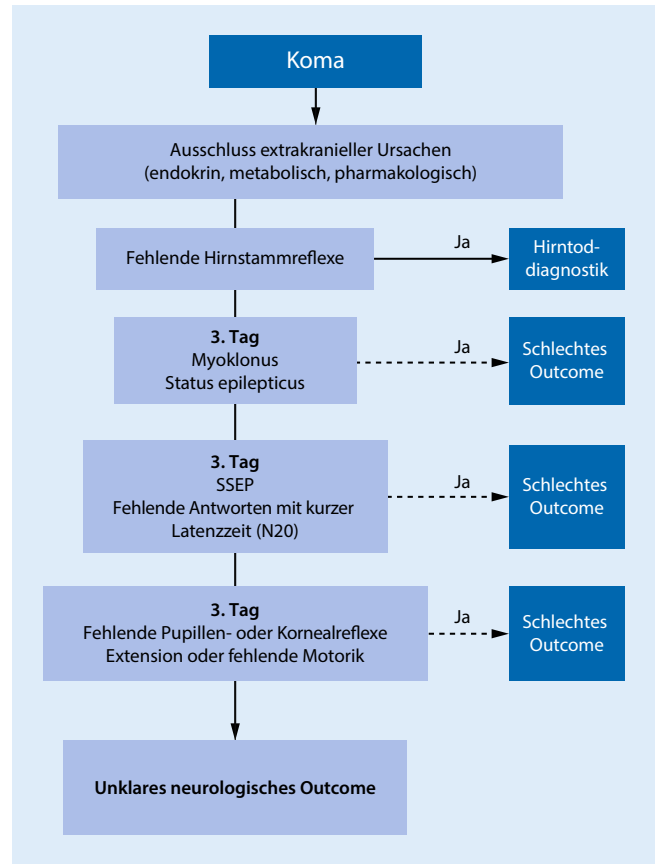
Koma

Ausschluss extrakranieller Ursachen
(endokrin, metabolisch, pharmakologisch)

Fehlende Hirnstammreflexe

Ja

Hirntoddiagnostik

3. Tag
Myoklonus
Status epilepticus

Ja

Schlechtes Outcome

3. Tag
SSEP
Fehlende Antworten mit kurzer Latenzzeit (N20)

Ja

Schlechtes Outcome

3. Tag
Fehlende Pupillen- oder Kornealreflexe
Extension oder fehlende Motorik

Ja

Schlechtes Outcome

Unklares neurologisches Outcome